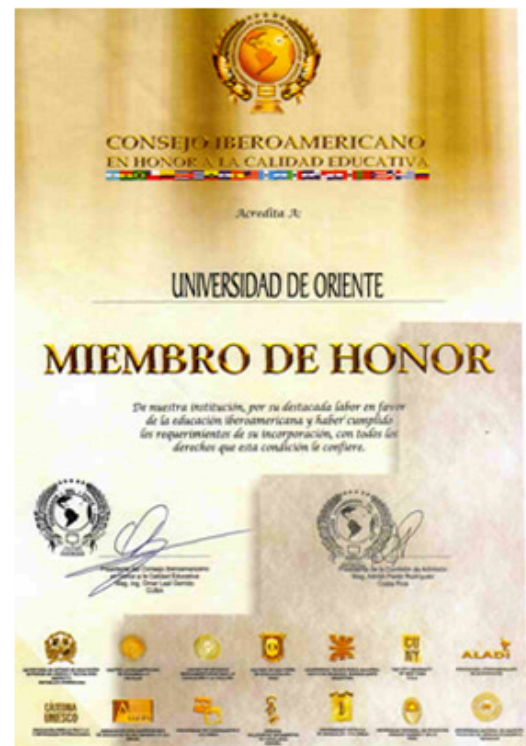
CONSEJO IBEROAMERICANO
EN HONOR A LA CALIDAD EDUCATIVA

Acredita A:

UNIVERSIDAD DE ORIENTE

MIEMBRO DE HONOR

De nuestra institución, por su destacada labor en favor de la educación iberoamericana y haber cumplido los requerimientos de su incorporación, con todos los derechos que esta condición le confiere.

Presidente del Consejo Iberoamericano en Honor a la Calidad Educativa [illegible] Cuba

Presidente de la Comisión de Admisión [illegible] Costa Rica

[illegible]

ALADI

CÁTEDRA UNESCO

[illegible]